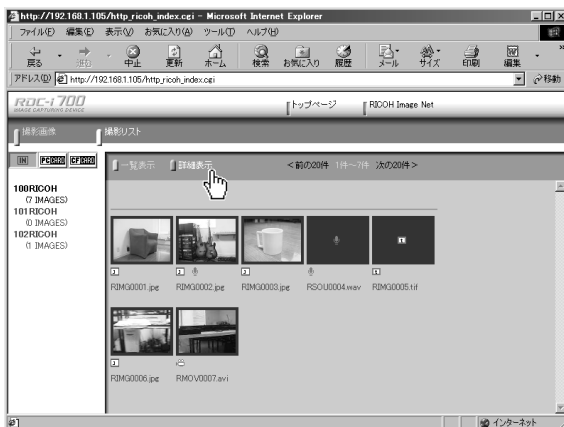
http://192.168.1.105/http_ricoh_index.cgi - Microsoft Internet Explorer

ファイル(F) 編集(E) 表示(V) お気に入り(A) ツール(T) ヘルプ(H)

戻る 進む 中止 更新 ホーム 検索 お気に入り 履歴 メール サイズ 印刷 編集

アドレス(D) http://192.168.1.105/http_ricoh_index.cgi 移動

RDC-i 700
IMAGE CAPTURING DEVICE

トップページ RICOH Image Net

撮影画像 撮影リスト

IN PC CARD CF CARD

一覧表示 詳細表示 <前の20件 1件〜7件 次の20件>

100RICOH
(7 IMAGES)
101RICOH
(0 IMAGES)
102RICOH
(1 IMAGES)

RIMG0001.jpe RIMG0002.jpe RIMG0003.jpe RSOU0004.wav RIMG0005.tif

RIMG0006.jpe RMOV0007.avi

インターネット